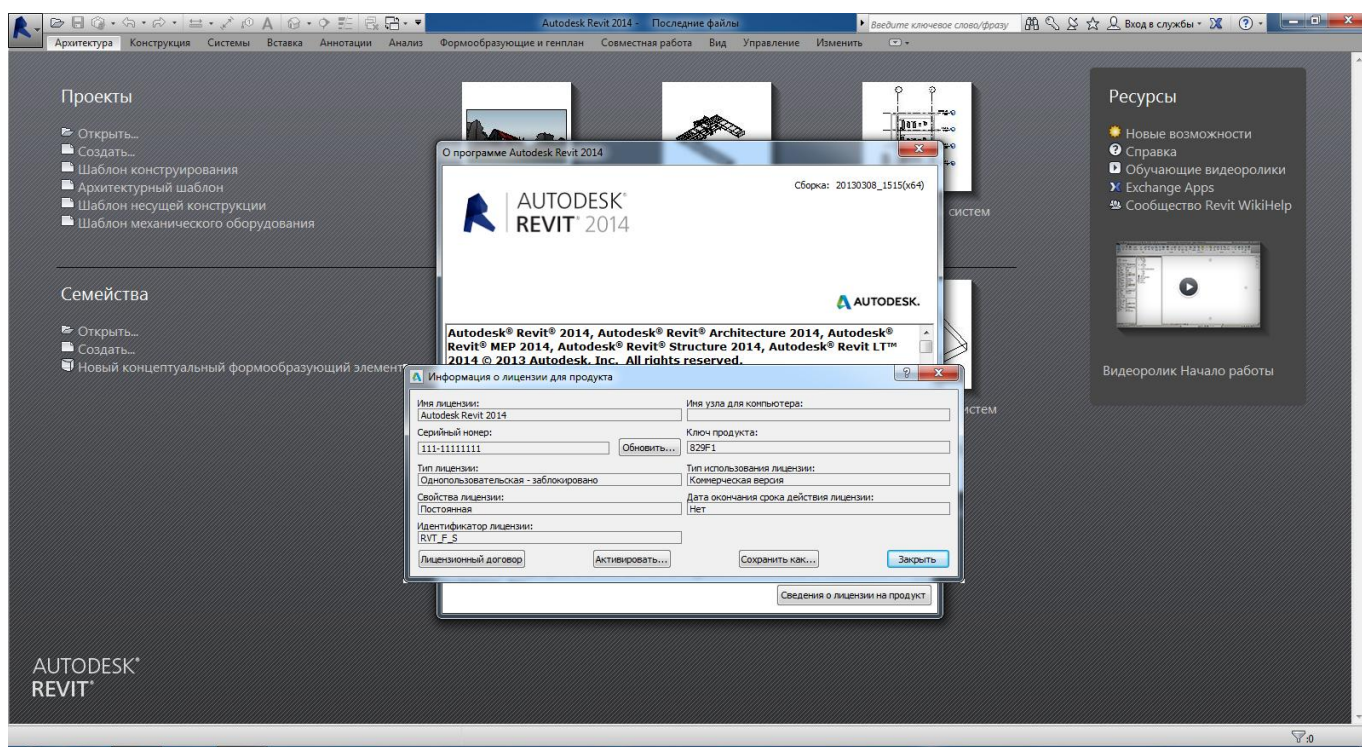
Autodesk Revit 2014 - Последние файлы

Введите ключевое слово/фразу

Вход в службы

Архитектура Конструкция Системы Вставка Аннотации Анализ Формообразующие и генплан Совместная работа Вид Управление Изменить

Проекты

Открыть...
Создать...
Шаблон конструирования
Архитектурный шаблон
Шаблон несущей конструкции
Шаблон механического оборудования

Семейства

Открыть...
Создать...
Новый концептуальный формообразующий элемент

систем

истем

Ресурсы

Новые возможности
Справка
Обучающие видеоролики
Exchange Apps
Сообщество Revit WikiHelp

Видеоролик Начало работы

О программе Autodesk Revit 2014

AUTODESK®
REVIT® 2014

Сборка: 20130308_1515(x64)

AUTODESK.

Autodesk® Revit® 2014, Autodesk® Revit® Architecture 2014, Autodesk® Revit® MEP 2014, Autodesk® Revit® Structure 2014, Autodesk® Revit LT™ 2014 © 2013 Autodesk, Inc. All rights reserved.

Информация о лицензии для продукта

Имя лицензии:
Autodesk Revit 2014

Имя узла для компьютера:

Серийный номер:
111-11111111

Обновить...

Ключ продукта:
829F1

Тип лицензии:
Однопользовательская - заблокировано

Тип использования лицензии:
Коммерческая версия

Свойства лицензии:
Постоянная

Дата окончания срока действия лицензии:
Нет

Идентификатор лицензии:
RVT_F_S

Лицензионный договор

Активировать...

Сохранить как...

Закрыть

Сведения о лицензии на продукт

AUTODESK®
REVIT®